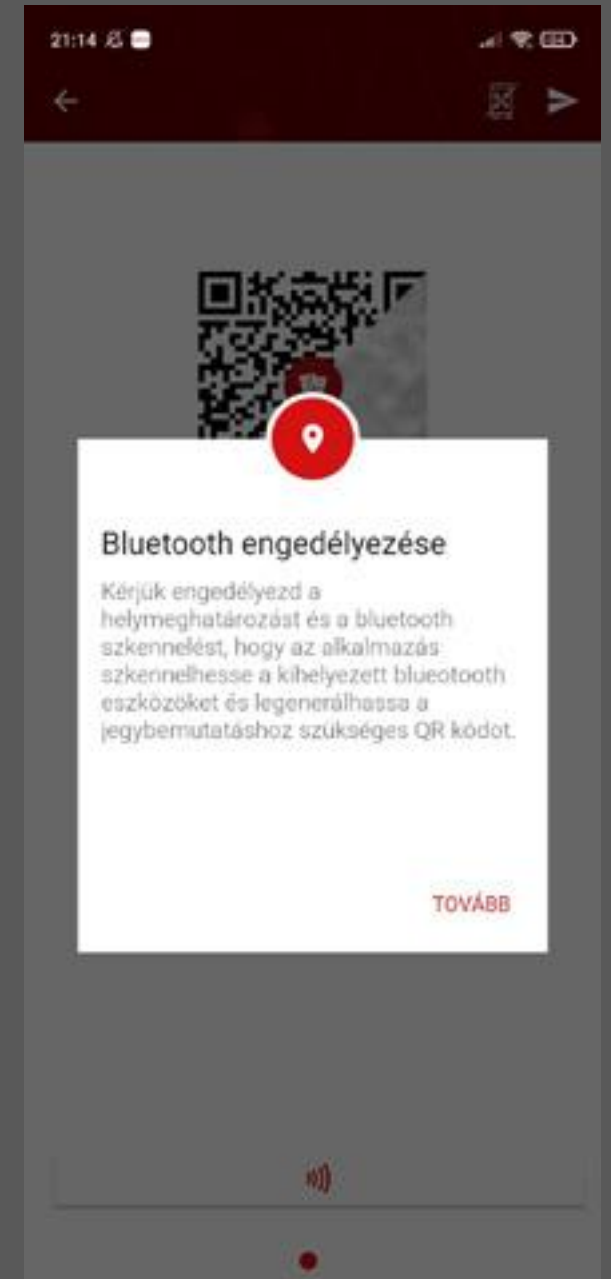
21:14

Bluetooth engedélyezése

Kérjük engedélyezd a helymeghatározást és a bluetooth szkennelést, hogy az alkalmazás szkennelhesse a kihelyezett blueotooth eszközöket és legenerálhassa a jegybemutatáshoz szükséges QR kódot.

TOVÁBB